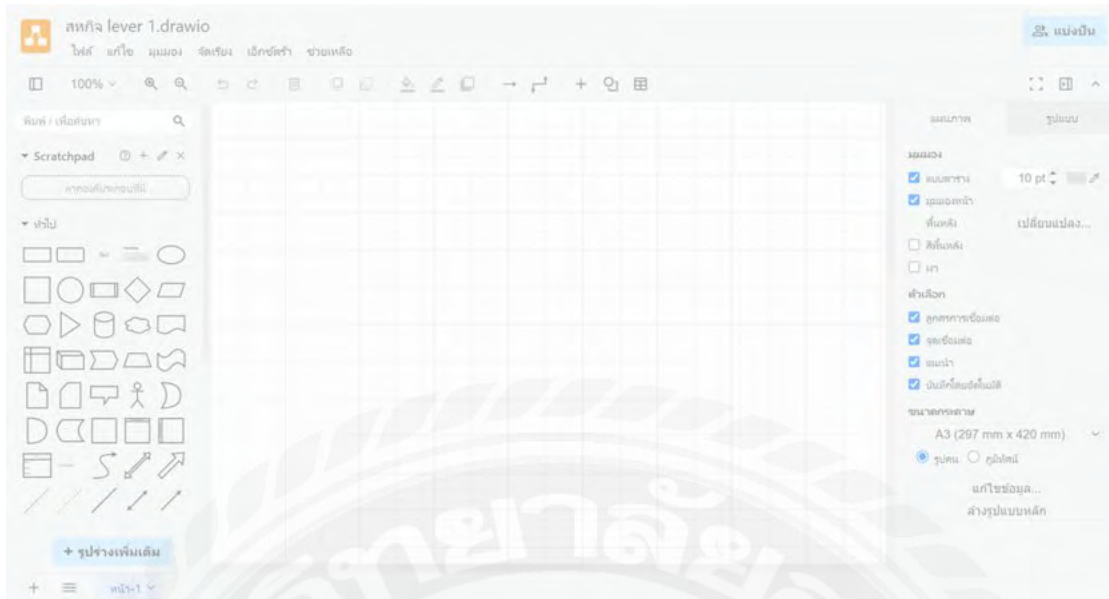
สหกิจ lever 1.drawio
ไฟล์ แก้ไข มุมมอง จัดเรียง เอ็กซ์ตร้า ช่วยเหลือ

แบ่งปัน

100%

ค้นหา / เพื่อค้นหา

Scratchpad

ลากองค์ประกอบมาที่นี่

ทั่วไป

+ รูปร่างเพิ่มเติม

หน้า-1

แผนภาพ

รูปแบบ

มุมมอง

แบบตาราง

10 pt

มุมมองหน้า

พื้นหลัง

เปลี่ยนแปลง...

สีพื้นหลัง

เงา

ตัวเลือก

ลูกศรการเชื่อมต่อ

จุดเชื่อมต่อ

แนวนำ

บันทึกโดยอัตโนมัติ

ขนาดกระดาษ

A3 (297 mm x 420 mm)

รูปคน

ภูมิทัศน์

แก้ไขข้อมูล...

ล้างรูปแบบหลัก